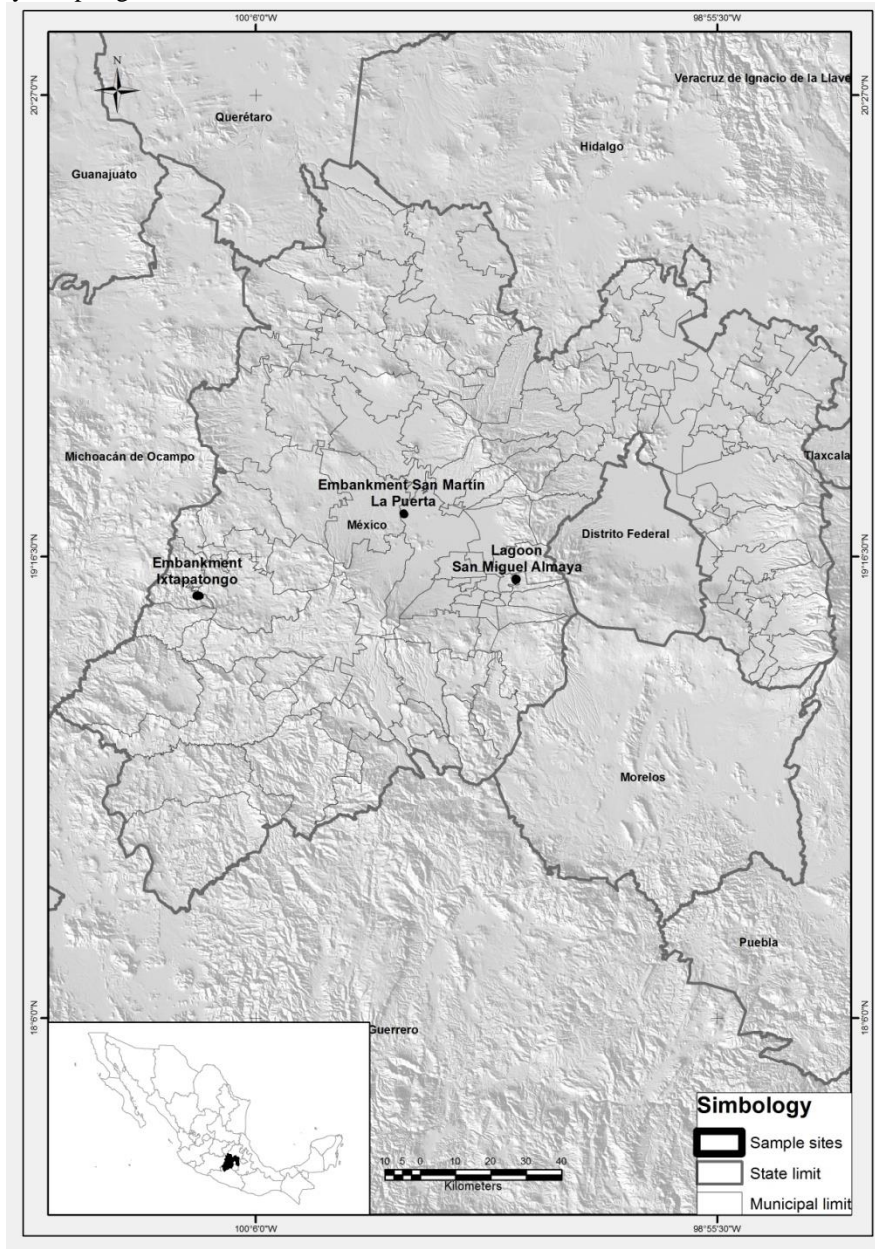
100°6'0"W
98°55'30"W
20°27'0"N
20°27'0"N
N
Querétaro
Veracruz de Ignacio de la Llave
Hidalgo
Guanajuato
Michoacán de Ocampo
Tlaxcala
Embankment San Martín La Puerta
México
Distrito Federal
19°16'30"N
19°16'30"N
Embankment Ixtapatongo
Lagoon San Miguel Almaya
Morelos
Puebla
18°6'0"N
18°6'0"N
Guerrero
Simbology
Sample sites
State limit
Municipal limit
10 5 0 10 20 30 40
Kilometers
100°6'0"W
98°55'30"W